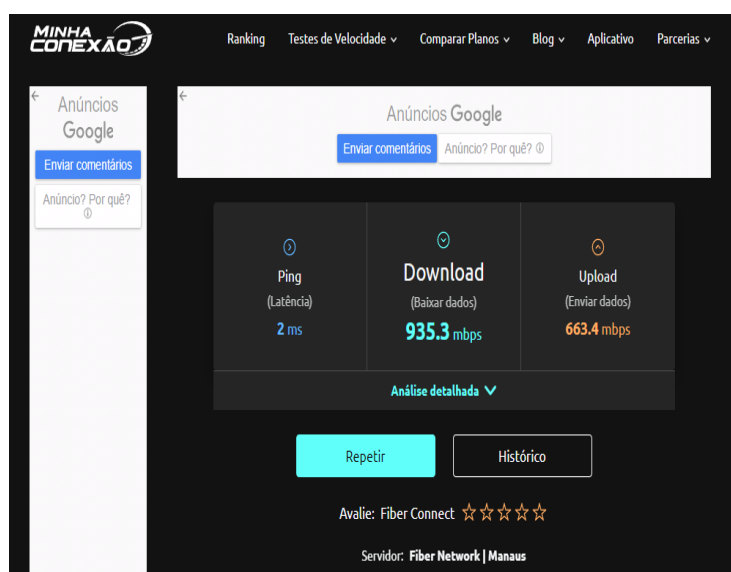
MINHA CONEXÃO

Ranking Testes de Velocidade Comparar Planos Blog Aplicativo Parcerias

Anúncios Google
Enviar comentários
Anúncio? Por quê?

Anúncios Google
Enviar comentários Anúncio? Por quê?

Ping
(Latência)
2 ms

Download
(Baixar dados)
935.3 mbps

Upload
(Enviar dados)
663.4 mbps

Análise detalhada

Repetir
Histórico

Avalie: Fiber Connect ☆☆☆☆☆

Servidor: Fiber Network | Manaus